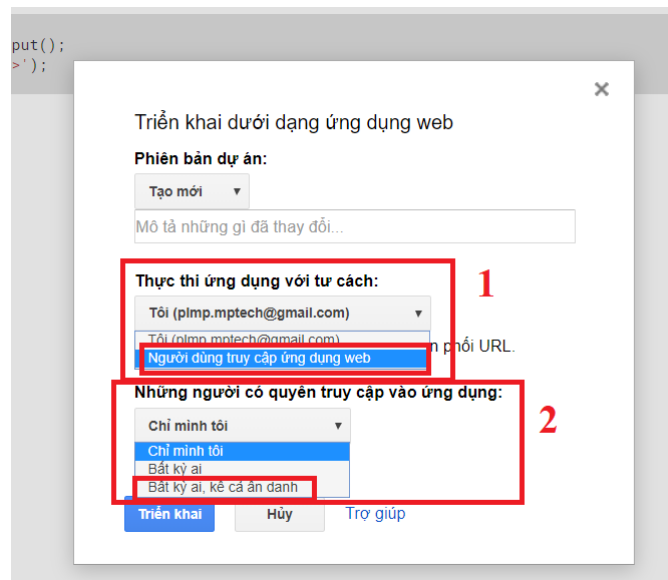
put();
>');

×

Triển khai dưới dạng ứng dụng web

Phiên bản dự án:

Tạo mới ▾

Mô tả những gì đã thay đổi...

Thực thi ứng dụng với tư cách:

1

Tôi (plmp.mptech@gmail.com) ▾

Tôi (plmp.mptech@gmail.com)

Người dùng truy cập ứng dụng web

n phối URL.

Những người có quyền truy cập vào ứng dụng:

2

Chỉ mình tôi ▾

Chỉ mình tôi

Bất kỳ ai

Bất kỳ ai, kể cả ẩn danh

Triển khai

Hủy

Trợ giúp